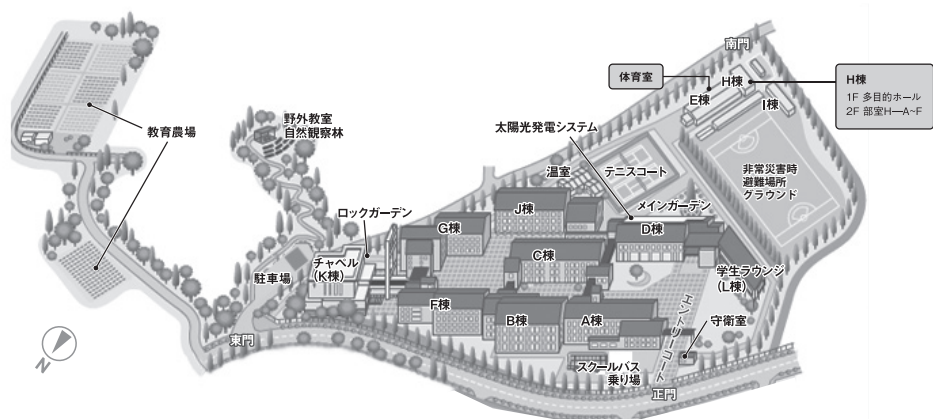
南門

体育室

H棟

H棟
1F 多目的ホール
2F 部室H—A~F

E棟

I棟

教育農場

野外教室
自然観察林

太陽光発電システム

温室

テニスコート

非常災害時
避難場所
グラウンド

メインガーデン

ロックガーデン

J棟

G棟

D棟

C棟

チャペル
(K棟)

駐車場

学生ラウンジ
(L棟)

F棟

B棟

A棟

エントリーコート

守衛室

東門

スクールバス
乗り場

正門

N